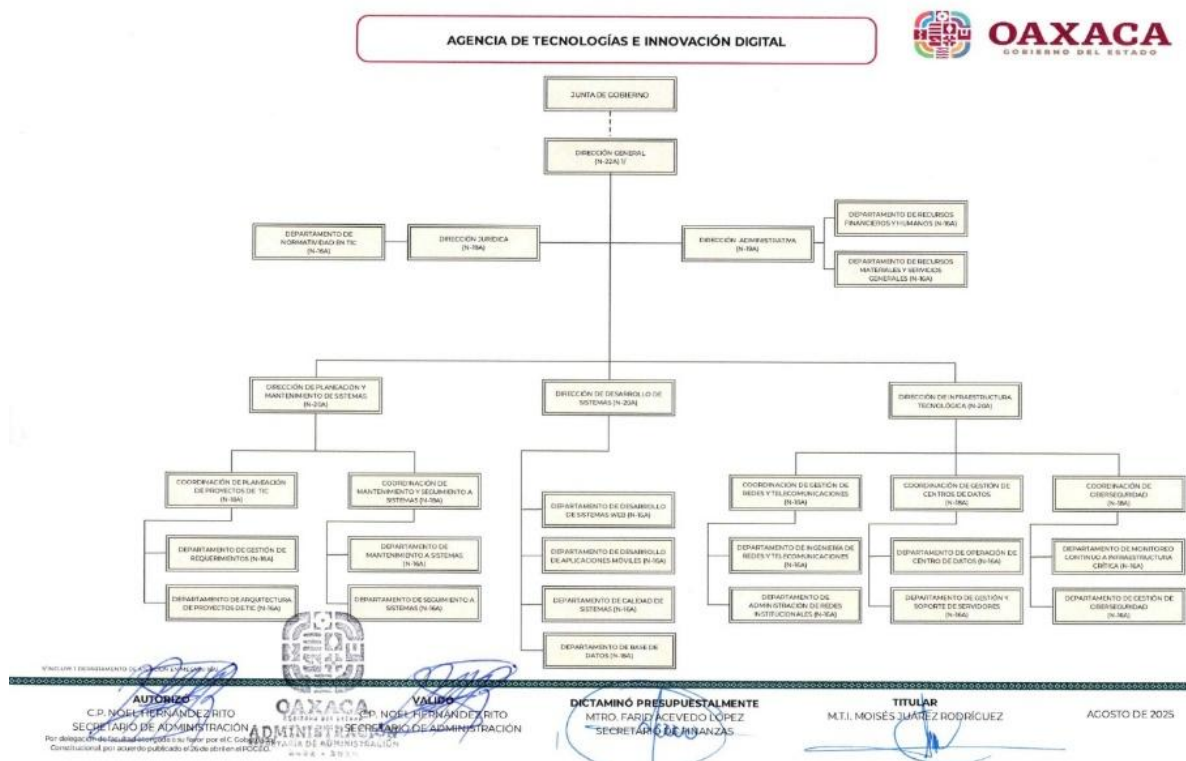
AGENCIA DE TECNOLOGÍAS E INNOVACIÓN DIGITAL

OAXACA
GOBIERNO DEL ESTADO

JUNTA DE GOBIERNO

DIRECCIÓN GENERAL (N-22A) 1/

DEPARTAMENTO DE NORMATIVIDAD EN TIC (N-16A)

DIRECCIÓN JURÍDICA (N-19A)

DIRECCIÓN ADMINISTRATIVA (N-19A)

DEPARTAMENTO DE RECURSOS FINANCIEROS Y HUMANOS (N-16A)

DEPARTAMENTO DE RECURSOS MATERIALES Y SERVICIOS GENERALES (N-16A)

DIRECCIÓN DE PLANEACIÓN Y MANTENIMIENTO DE SISTEMAS (N-20A)

DIRECCIÓN DE DESARROLLO DE SISTEMAS (N-20A)

DIRECCIÓN DE INFRAESTRUCTURA TECNOLÓGICA (N-20A)

COORDINACIÓN DE PLANEACIÓN DE PROYECTOS DE TIC (N-18A)

COORDINACIÓN DE MANTENIMIENTO Y SEGUIMIENTO A SISTEMAS (N-18A)

DEPARTAMENTO DE GESTIÓN DE REQUERIMIENTOS (N-16A)

DEPARTAMENTO DE ARQUITECTURA DE PROYECTOS DE TIC (N-16A)

DEPARTAMENTO DE MANTENIMIENTO A SISTEMAS (N-16A)

DEPARTAMENTO DE SEGUIMIENTO A SISTEMAS (N-16A)

DEPARTAMENTO DE DESARROLLO DE SISTEMAS WEB (N-16A)

DEPARTAMENTO DE DESARROLLO DE APLICACIONES MÓVILES (N-16A)

DEPARTAMENTO DE CALIDAD DE SISTEMAS (N-16A)

DEPARTAMENTO DE BASE DE DATOS (N-16A)

COORDINACIÓN DE GESTIÓN DE REDES Y TELECOMUNICACIONES (N-18A)

COORDINACIÓN DE GESTIÓN DE CENTROS DE DATOS (N-18A)

COORDINACIÓN DE CIBERSEGURIDAD (N-18A)

DEPARTAMENTO DE INGENIERÍA DE REDES Y TELECOMUNICACIONES (N-16A)

DEPARTAMENTO DE ADMINISTRACIÓN DE REDES INSTITUCIONALES (N-16A)

DEPARTAMENTO DE OPERACIÓN DE CENTRO DE DATOS (N-16A)

DEPARTAMENTO DE GESTIÓN Y SOPORTE DE SERVIDORES (N-16A)

DEPARTAMENTO DE MONITOREO CONTINUO A INFRAESTRUCTURA CRÍTICA (N-16A)

DEPARTAMENTO DE GESTIÓN DE CIBERSEGURIDAD (N-16A)

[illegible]

AUTORIZÓ
C.P. NOEL HERNÁNDEZ RITO
SECRETARIO DE ADMINISTRACIÓN
Por delegación de facultad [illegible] por el C. Gobernador Constitucional, por acuerdo publicado el 26 de abril en el P.O.G.E.

OAXACA
ADMINISTRACIÓN
SECRETARÍA DE ADMINISTRACIÓN

VALIDÓ
C.P. NOEL HERNÁNDEZ RITO
SECRETARIO DE ADMINISTRACIÓN

DICTAMINÓ PRESUPUESTALMENTE
MTRO. FARID ACEVEDO LÓPEZ
SECRETARIO DE FINANZAS

TITULAR
M.T.I. MOISÉS JUÁREZ RODRÍGUEZ

AGOSTO DE 2025